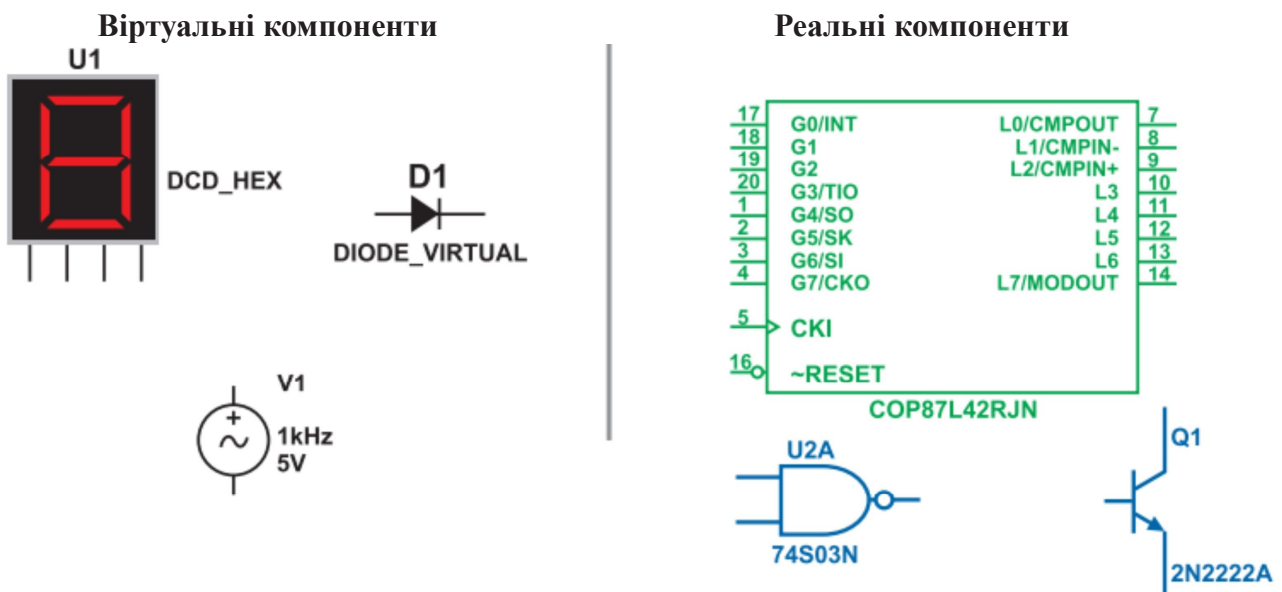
Віртуальні компоненти

U1

DCD_HEX

D1

DIODE_VIRTUAL

V1
1kHz
5V

Реальні компоненти

| | | | |
|---|---|---|---|
| 17 | G0/INT | L0/CMPOUT | 7 |
| 18 | G1 | L1/CMPIN- | 8 |
| 19 | G2 | L2/CMPIN+ | 9 |
| 20 | G3/TIO | L3 | 10 |
| 1 | G4/SO | L4 | 11 |
| 2 | G5/SK | L5 | 12 |
| 3 | G6/SI | L6 | 13 |
| 4 | G7/CKO | L7/MODOUT | 14 |
| 5 | CKI | | |
| 16 | ~RESET | | |

COP87L42RJN

U2A

74S03N

Q1

2N2222A